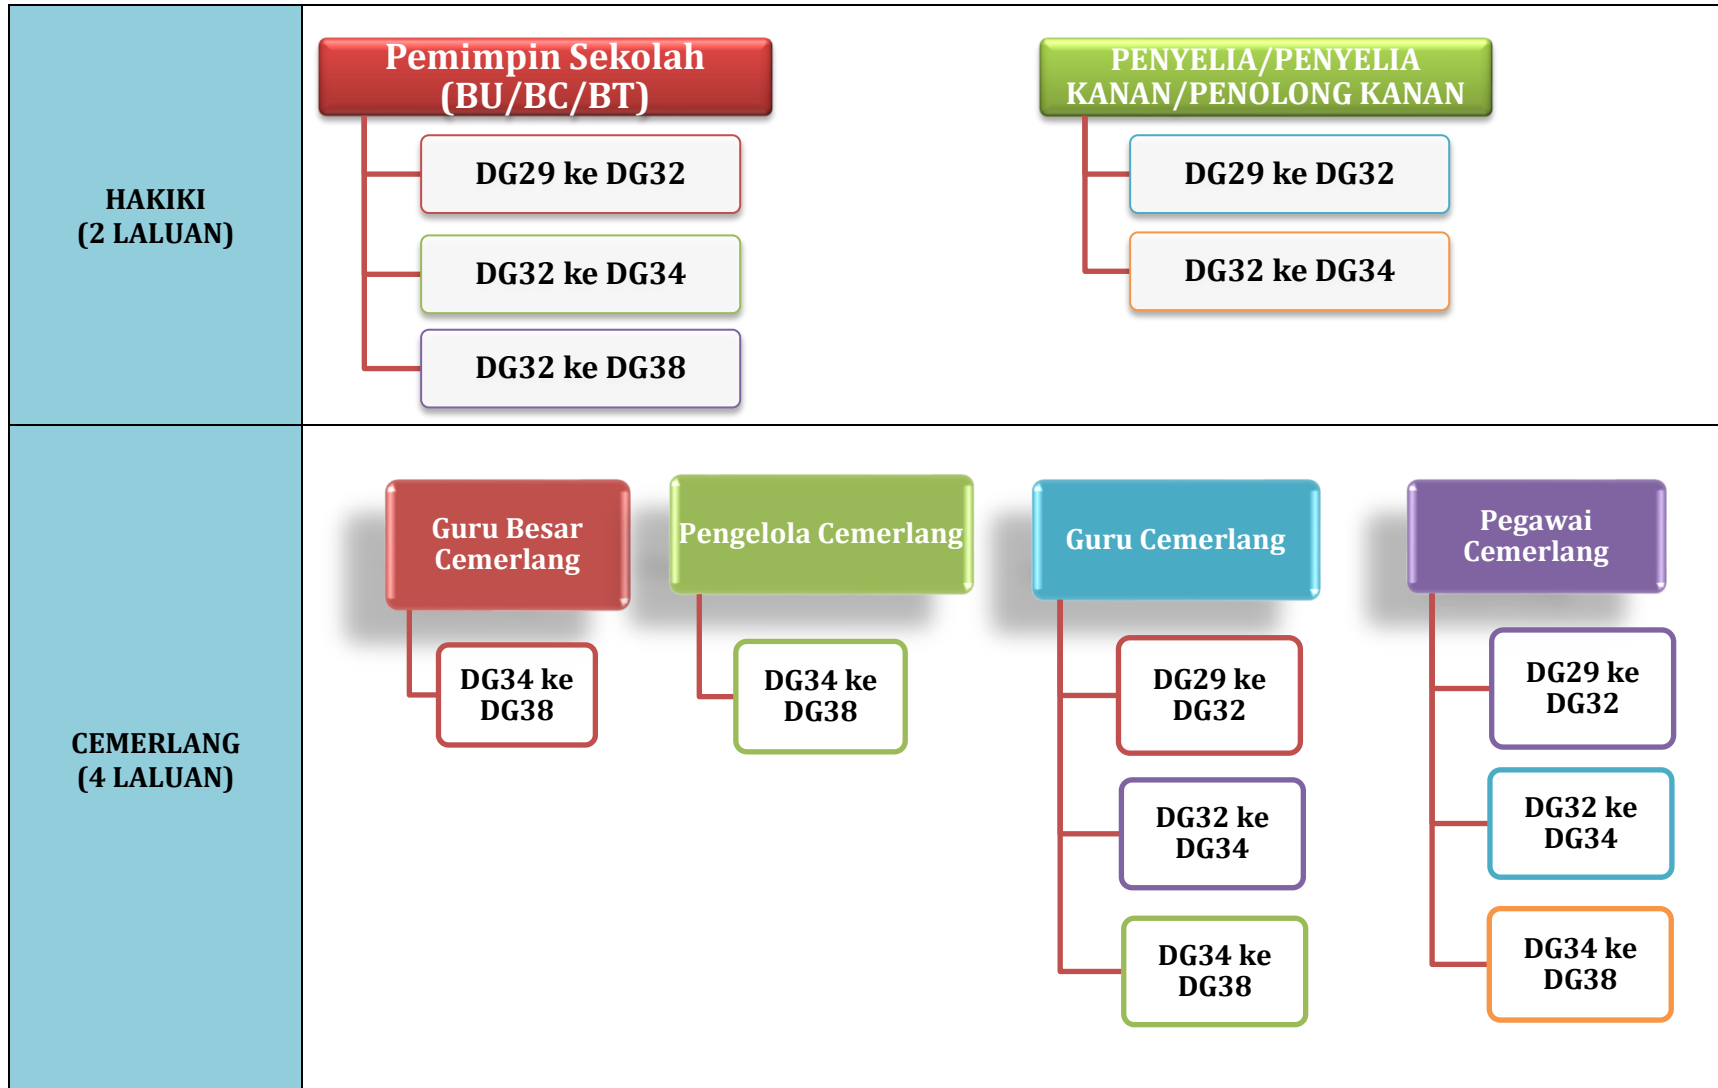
HAKIKI
(2 LALUAN)

Pemimpin Sekolah
(BU/BC/BT)

DG29 ke DG32

DG32 ke DG34

DG32 ke DG38

PENYELIA/PENYELIA
KANAN/PENOLONG KANAN

DG29 ke DG32

DG32 ke DG34

CEMERLANG
(4 LALUAN)

Guru Besar
Cemerlang

DG34 ke
DG38

Pengelola Cemerlang

DG34 ke
DG38

Guru Cemerlang

DG29 ke
DG32

DG32 ke
DG34

DG34 ke
DG38

Pegawai
Cemerlang

DG29 ke
DG32

DG32 ke
DG34

DG34 ke
DG38